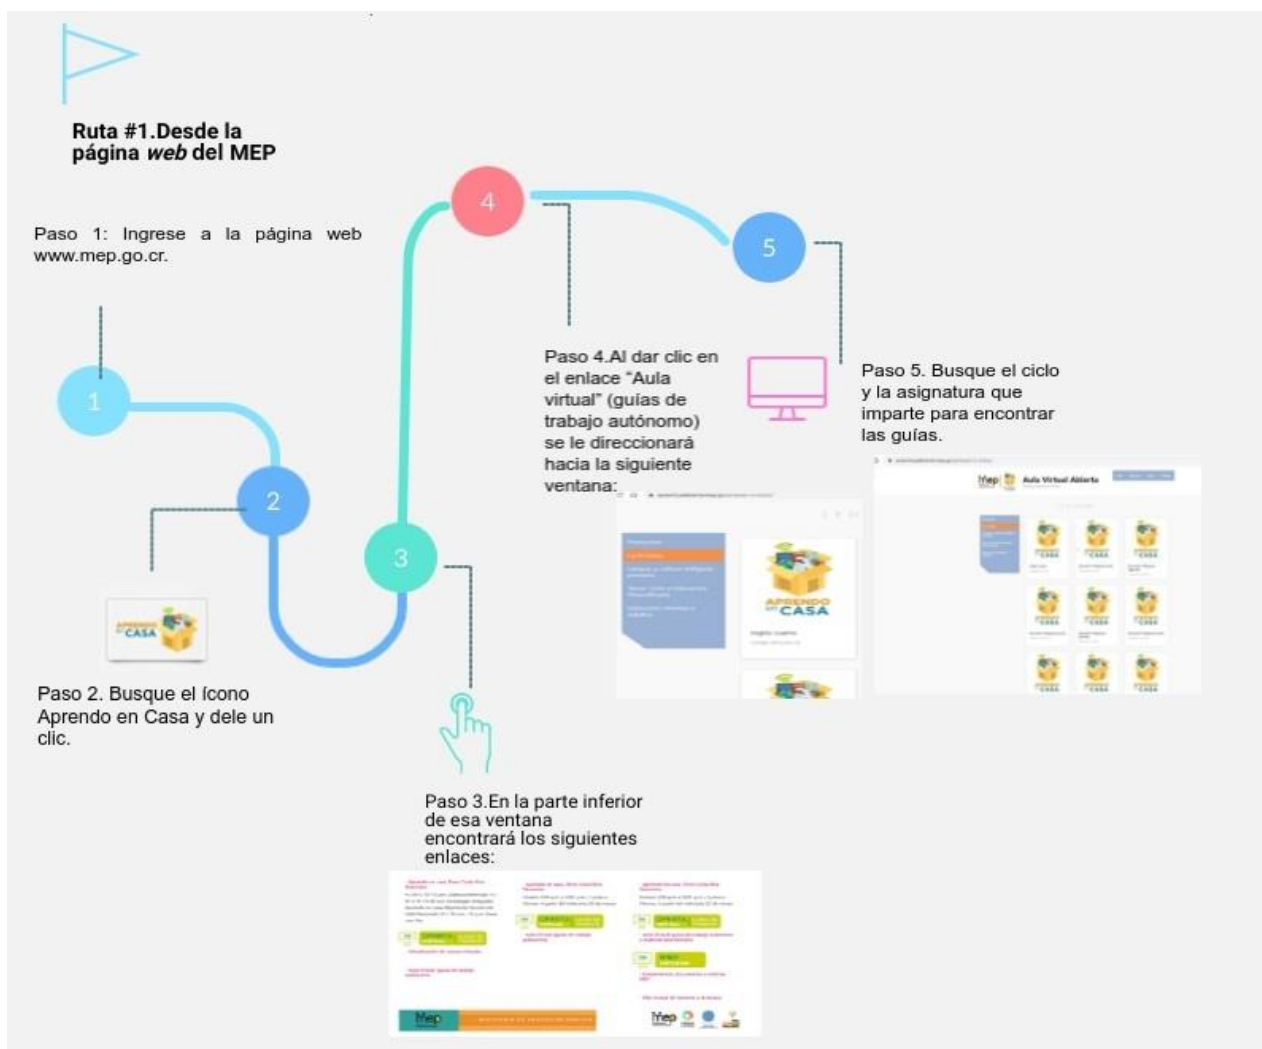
Ruta #1.Desde la página *web* del MEP

Paso 1: Ingrese a la página web www.mep.go.cr.

1

2

3

4

5

Paso 2. Busque el ícono Aprendo en Casa y dele un clic.

APRENDO EN CASA

Paso 3.En la parte inferior de esa ventana encontrará los siguientes enlaces:

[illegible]

Paso 4.Al dar clic en el enlace "Aula virtual" (guías de trabajo autónomo) se le direccionará hacia la siguiente ventana:

APRENDO EN CASA

Paso 5. Busque el ciclo y la asignatura que imparte para encontrar las guías.

Aula Virtual Abierta

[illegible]